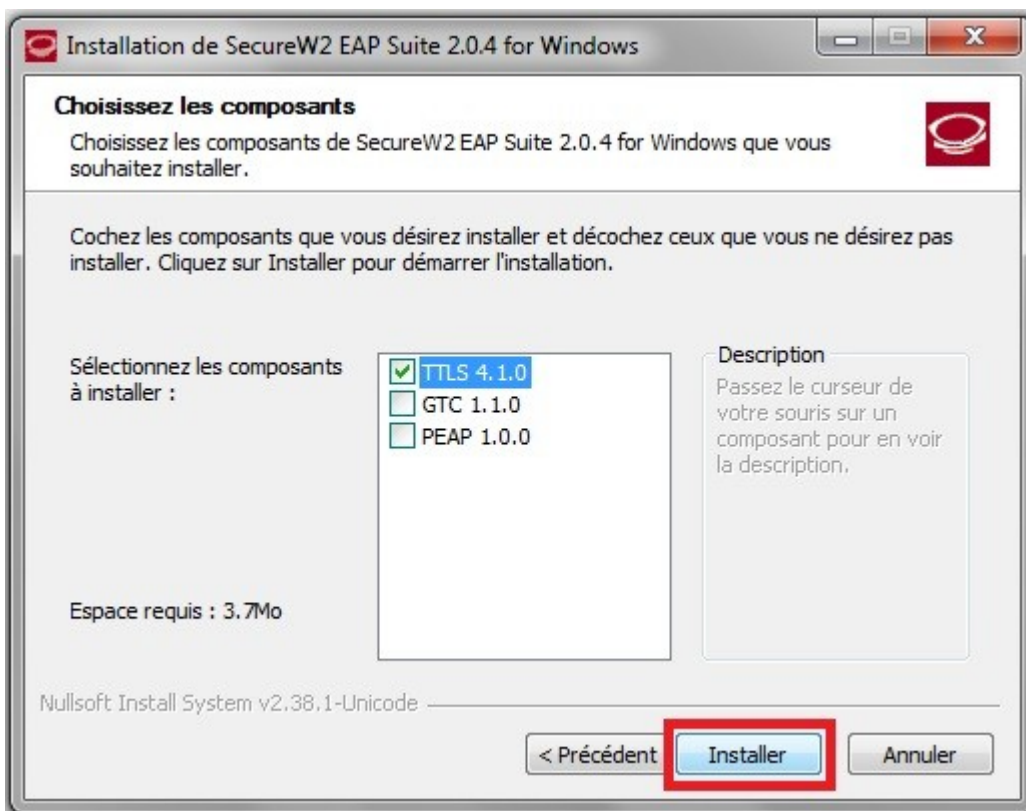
Installation de SecureW2 EAP Suite 2.0.4 for Windows

Choisissez les composants

Choisissez les composants de SecureW2 EAP Suite 2.0.4 for Windows que vous souhaitez installer.

Cochez les composants que vous désirez installer et décochez ceux que vous ne désirez pas installer. Cliquez sur Installer pour démarrer l'installation.

Sélectionnez les composants à installer :

TTLS 4.1.0
GTC 1.1.0
PEAP 1.0.0

Description
Passez le curseur de votre souris sur un composant pour en voir la description.

Espace requis : 3.7Mo

Nullsoft Install System v2.38.1-Unicode

< Précédent
Installer
Annuler